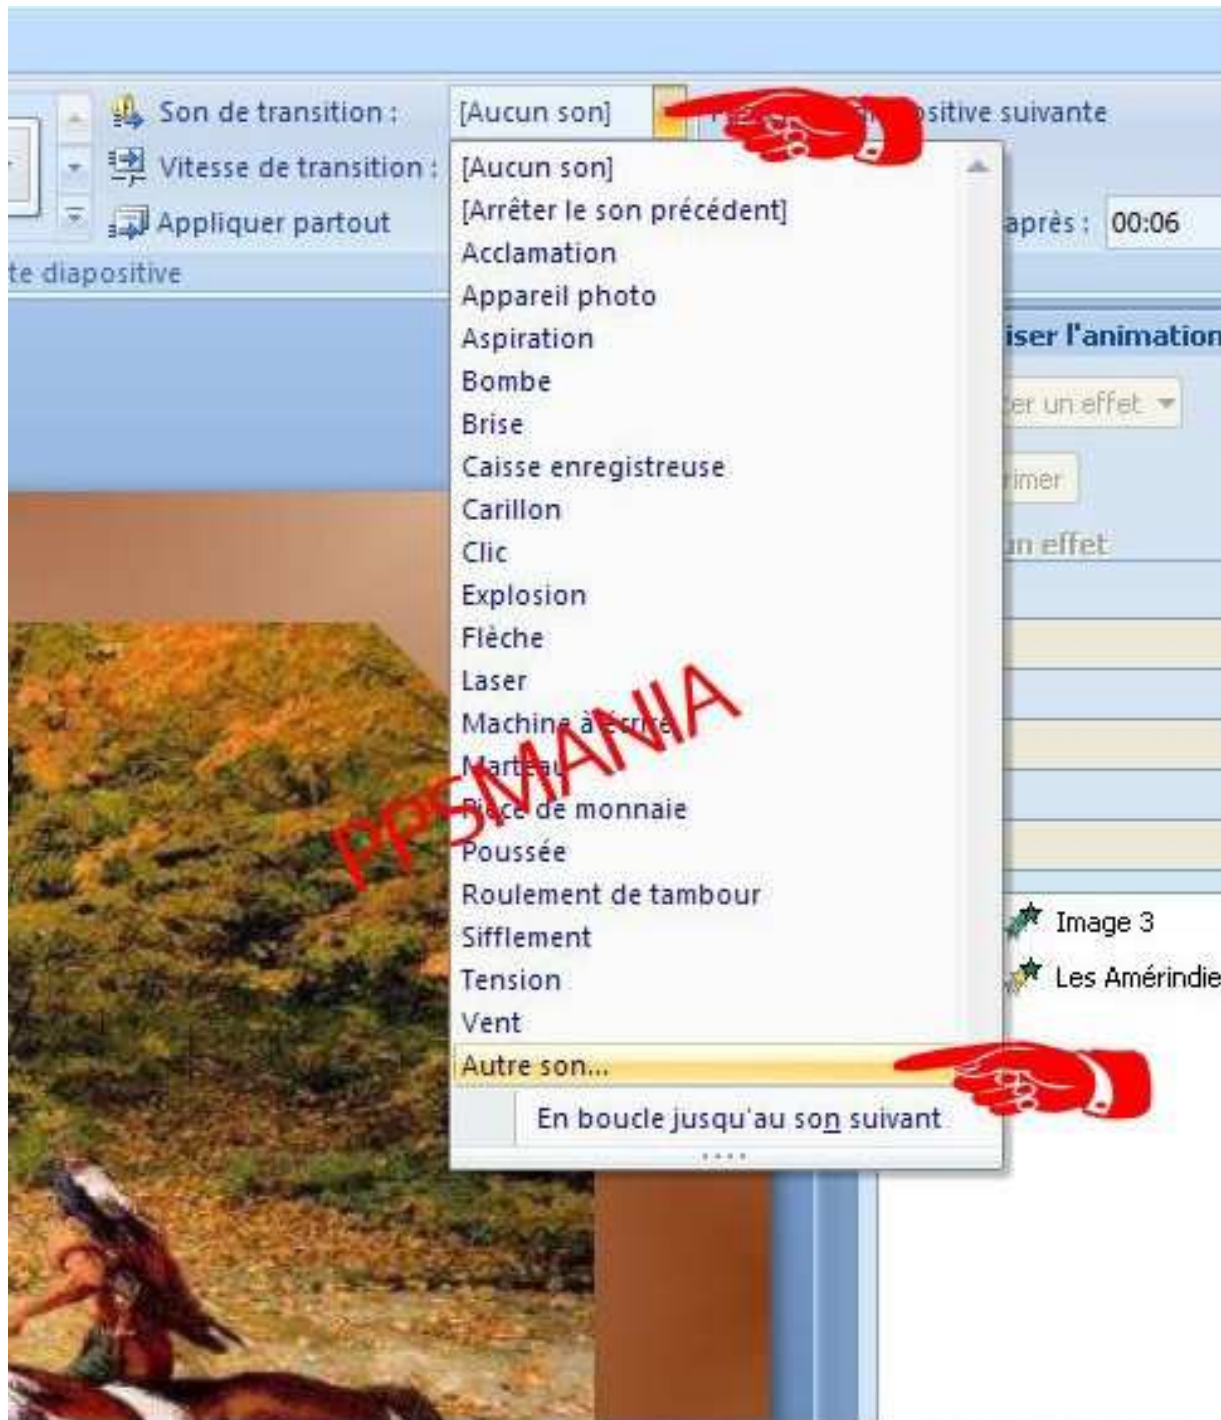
Son de transition : [Aucun son]

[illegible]sitive suivante

Vitesse de transition :

Appliquer partout

te diapositive

après : 00:06

[Aucun son]
[Arrêter le son précédent]
Acclamation
Appareil photo
Aspiration
Bombe
Brise
Caisse enregistreuse
Carillon
Clic
Explosion
Flèche
Laser
Machine à écrire
Marteau
Pièce de monnaie
Poussée
Roulement de tambour
Sifflement
Tension
Vent
Autre son...
En boucle jusqu'au son suivant

PPSMANIA

iser l'animation

ter un effet

rimer

un effet

Image 3

Les Amérindie